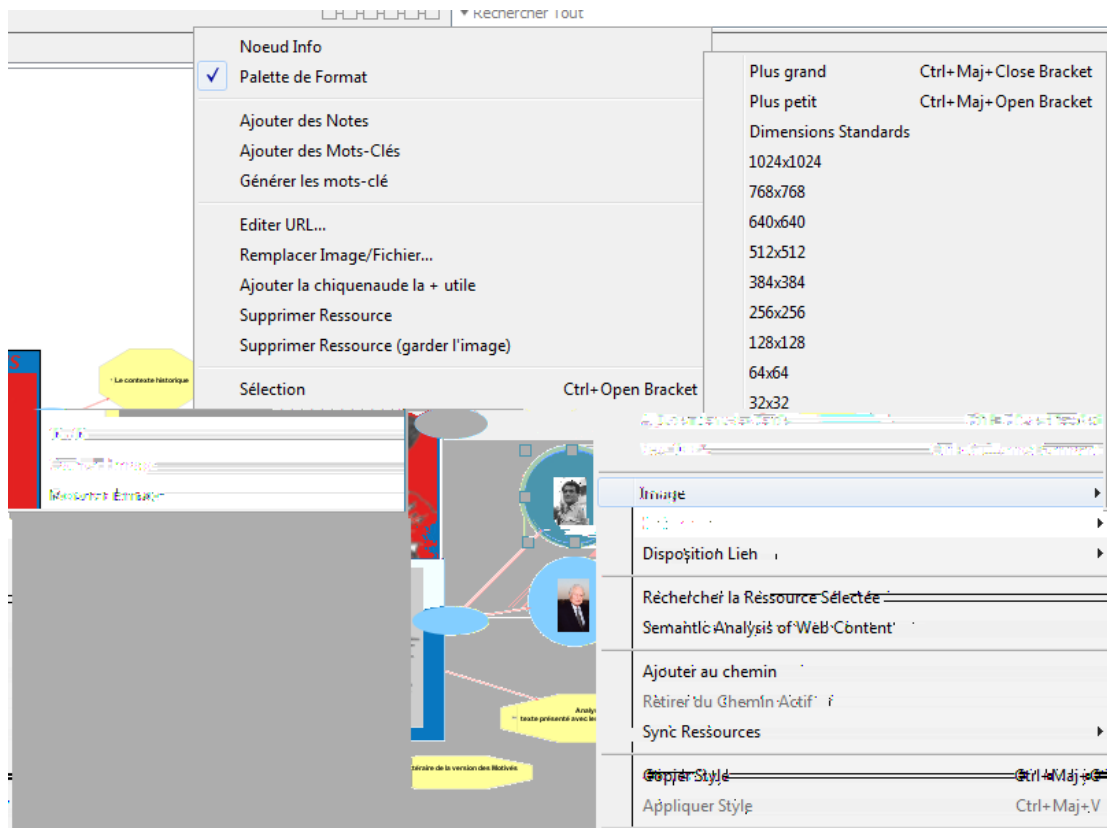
▾ Rechercher Tout

Noeud Info
✓ Palette de Format

Ajouter des Notes
Ajouter des Mots-Clés
Générer les mots-clé

Editer URL...
Remplacer Image/Fichier...
Ajouter la chiquenaude la + utile
Supprimer Ressource
Supprimer Ressource (garder l'image)

Sélection Ctrl+Open Bracket

Plus grand Ctrl+Maj+Close Bracket
Plus petit Ctrl+Maj+Open Bracket
Dimensions Standards
1024x1024
768x768
640x640
512x512
384x384
256x256
128x128
64x64
32x32

Le contexte historique

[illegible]
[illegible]
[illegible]

Image
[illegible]
Disposition Lien
Rechercher la Ressource Sélectée
Semantic Analysis of Web Content
Ajouter au chemin
Retirer du Chemin Actif
Sync Ressources
Copier Style Ctrl+Maj+C
Appliquer Style Ctrl+Maj+V

Analy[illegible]
texte présenté avec le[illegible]
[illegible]téraire de la version des Motivés